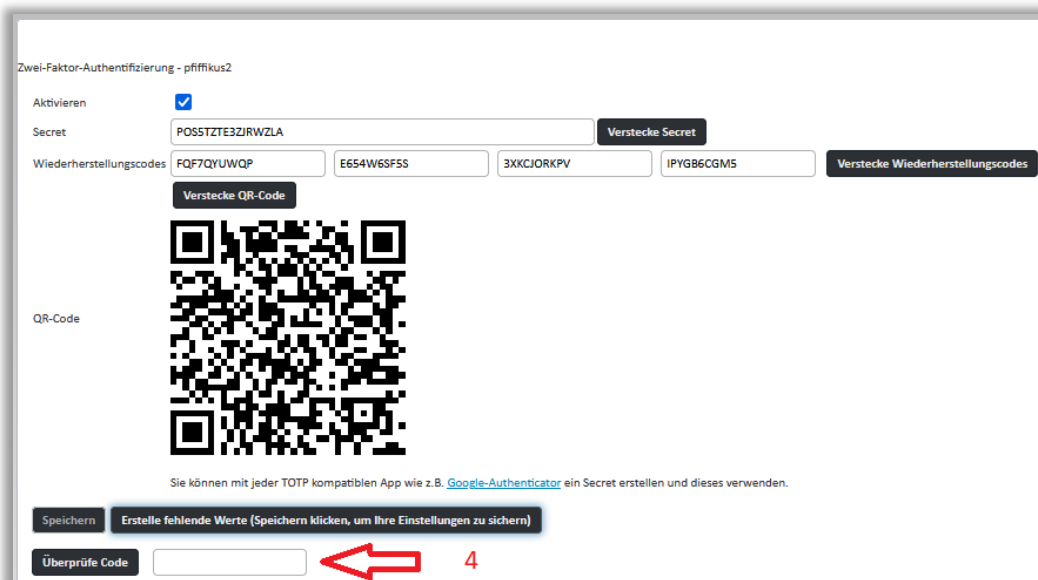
Zwei-Faktor-Authentifizierung - pfiffikus2

Aktivieren

Secret POS5TZTE3ZJRWZLA Verstecke Secret

Wiederherstellungscodes FQF7QYUWQP E654W6SF5S 3XKCJORKPV IPYGB6CGM5 Verstecke Wiederherstellungscodes

Verstecke QR-Code

QR-Code

Sie können mit jeder TOTP kompatiblen App wie z.B. Google-Authenticator ein Secret erstellen und dieses verwenden.

Speichern Erstelle fehlende Werte (Speichern klicken, um Ihre Einstellungen zu sichern)

Überprüfe Code

4